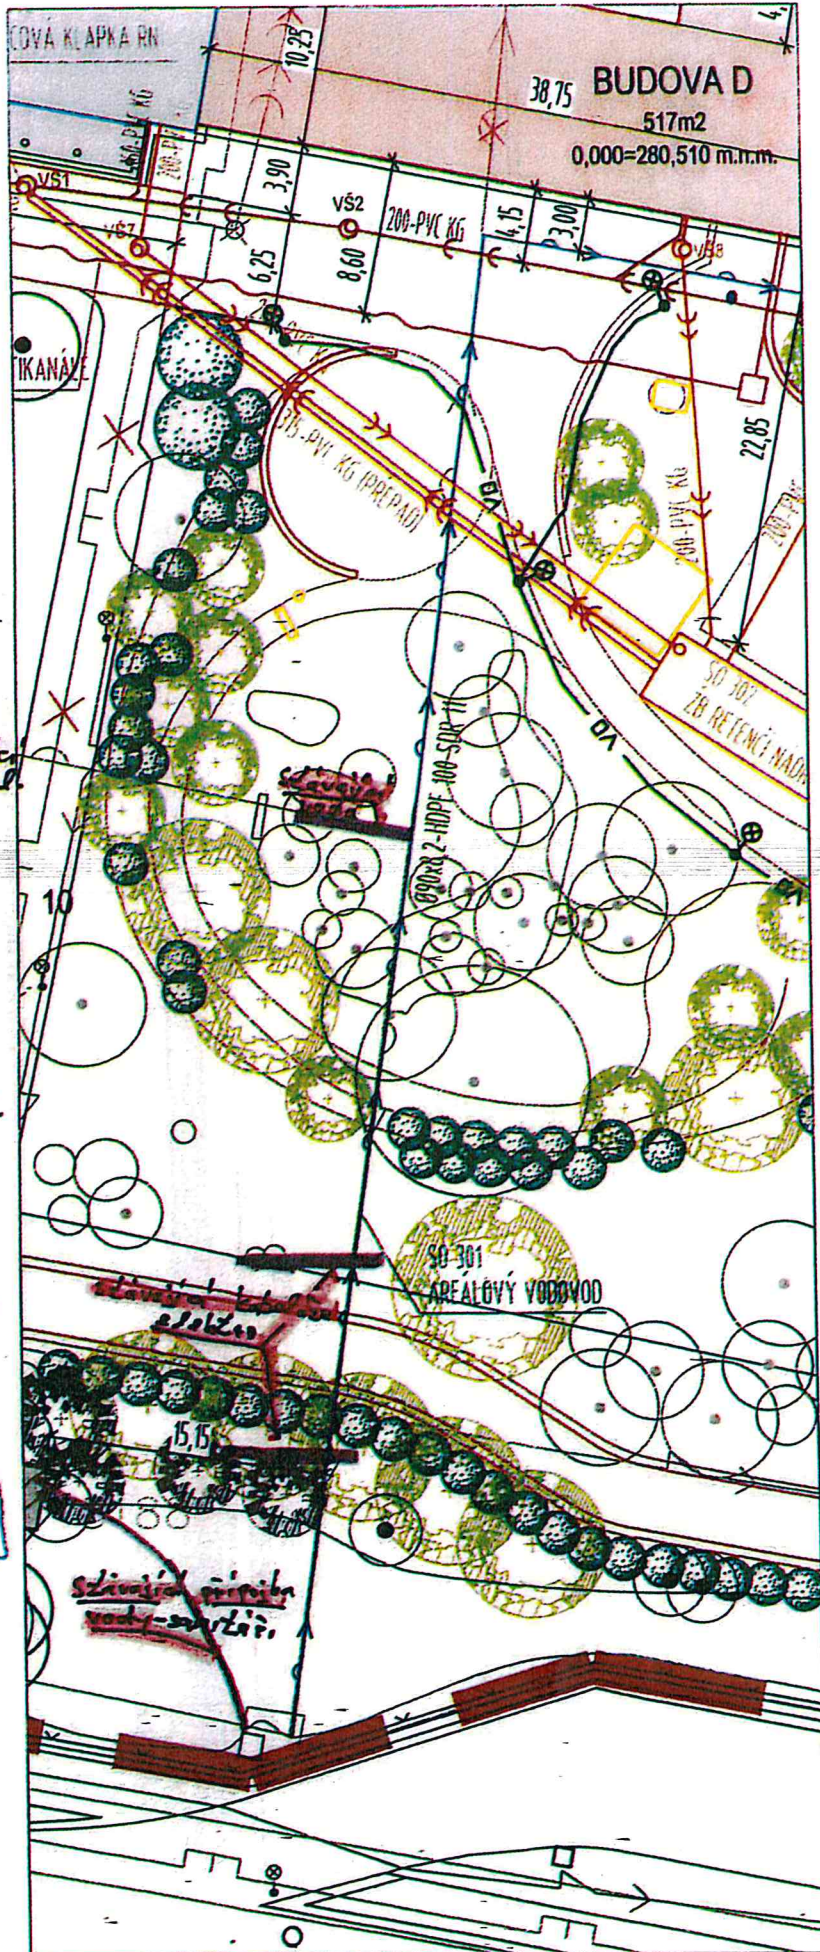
COVÁ KLAPKA RN
10,25
38,75
BUDOVA D
517m2
0,000=280,510 m.n.m.
4,
VŠ1
VŠ7
200-PVC
3,90
6,25
VŠ2
8,60
200-PVC KG
4,15
3,00
VŠ8
22,85
TIKANÁL
315-PVC KG (PŘEPAD)
200-PVC KG
VA
VA
SO 302
ZB RETENČNÍ NÁDR
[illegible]
Ø90x8,2-HDPE 100-SDR 11
10
SO 301
AREÁLOVÝ VODOVOD
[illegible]
15,15
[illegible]